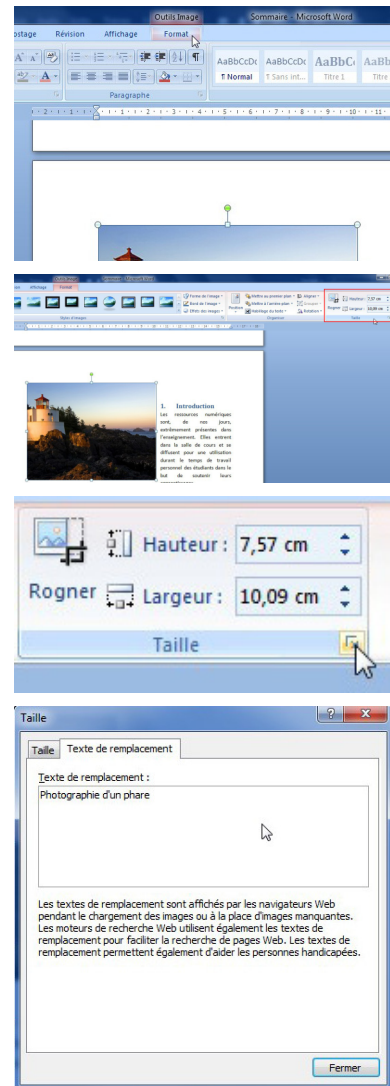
Outils Image Sommaire - Microsoft Word

ostage Révision Affichage Format

AaBbCcDc AaBbCcDc AaBbC AaBb

¶ Normal ¶ Sans int... Titre 1 Titre

Paragraphe

1. Introduction

Les ressources numériques sont, de nos jours, extrêmement présentes dans l'enseignement. Elles entrent dans la salle de cours et se diffusent pour une utilisation durant le temps de travail personnel des étudiants dans le but de soutenir leurs

Hauteur : 7,57 cm

Rogner Largeur : 10,09 cm

Taille

Taille

Taille Texte de remplacement

Texte de remplacement :

Photographie d'un phare

Les textes de remplacement sont affichés par les navigateurs Web pendant le chargement des images ou à la place d'images manquantes. Les moteurs de recherche Web utilisent également les textes de remplacement pour faciliter la recherche de pages Web. Les textes de remplacement permettent également d'aider les personnes handicapées.

Fermer